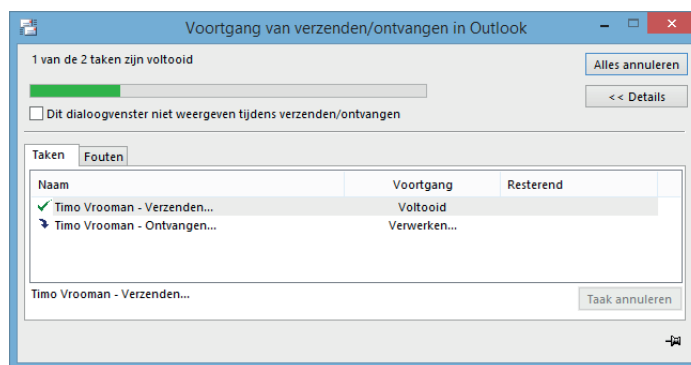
Voortgang van verzenden/ontvangen in Outlook

1 van de 2 taken zijn voltooid

Alles annuleren

<< Details

Dit dialoogvenster niet weergeven tijdens verzenden/ontvangen

Taken | Fouten

| Naam | Voortgang | Resterend |
|---|---|---|
| Timo Vrooman - Verzenden... | Voltooid | |
| Timo Vrooman - Ontvangen... | Verwerken... | |

Timo Vrooman - Verzenden...

Taak annuleren